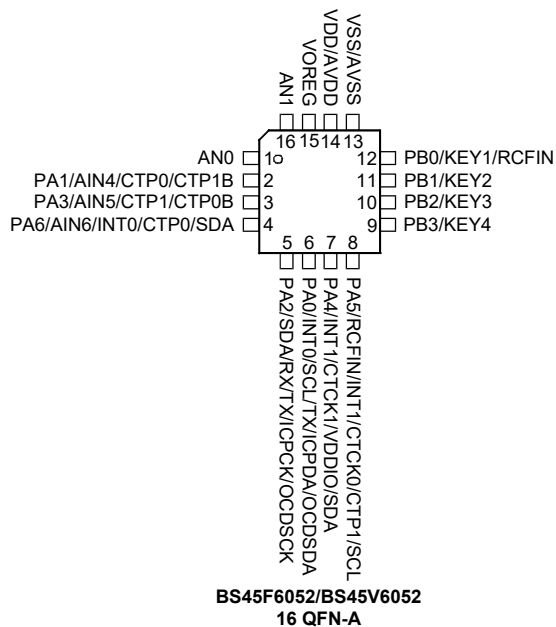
AN1
VOREG
VDD/AVDD
VSS/AVSS
16 15 14 13
AN0 1
PA1/AIN4/CTP0/CTP1B 2
PA3/AIN5/CTP1/CTP0B 3
PA6/AIN6/INT0/CTP0/SDA 4
12 PB0/KEY1/RCFIN
11 PB1/KEY2
10 PB2/KEY3
9 PB3/KEY4
5 6 7 8
PA2/SDA/RX/TX/ICPCK/OCDSCK
PA0/INT0/SCL/TX/ICPDA/OCDSDA
PA4/INT1/CTCK1/VDDIO/SDA
PA5/RCFIN/INT1/CTCK0/CTP1/SCL

BS45F6052/BS45V6052
16 QFN-A